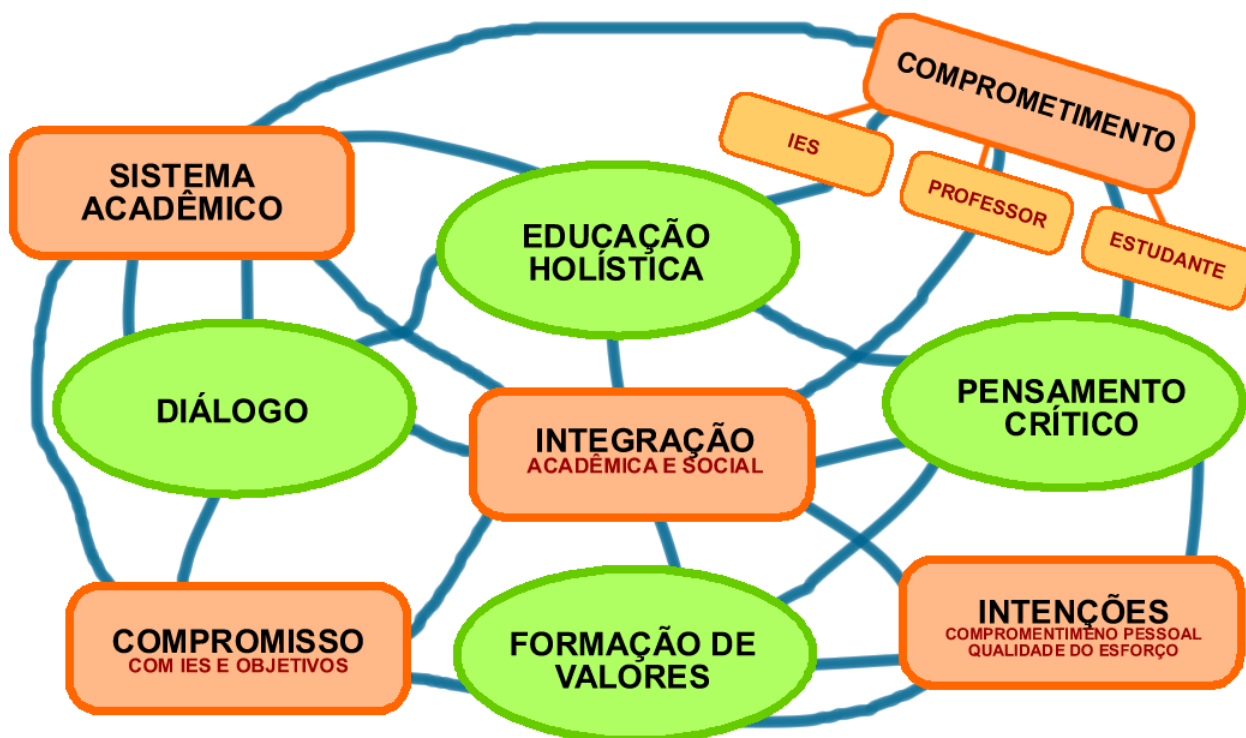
COMPROMETIMENTO

IES

PROFESSOR

ESTUDANTE

SISTEMA ACADÊMICO

EDUCAÇÃO HOLÍSTICA

DIÁLOGO

INTEGRAÇÃO
ACADÊMICA E SOCIAL

PENSAMENTO CRÍTICO

COMPROMISSO
COM IES E OBJETIVOS

FORMAÇÃO DE VALORES

INTENÇÕES
COMPROMENTIMENO PESSOAL
QUALIDADE DO ESFORÇO